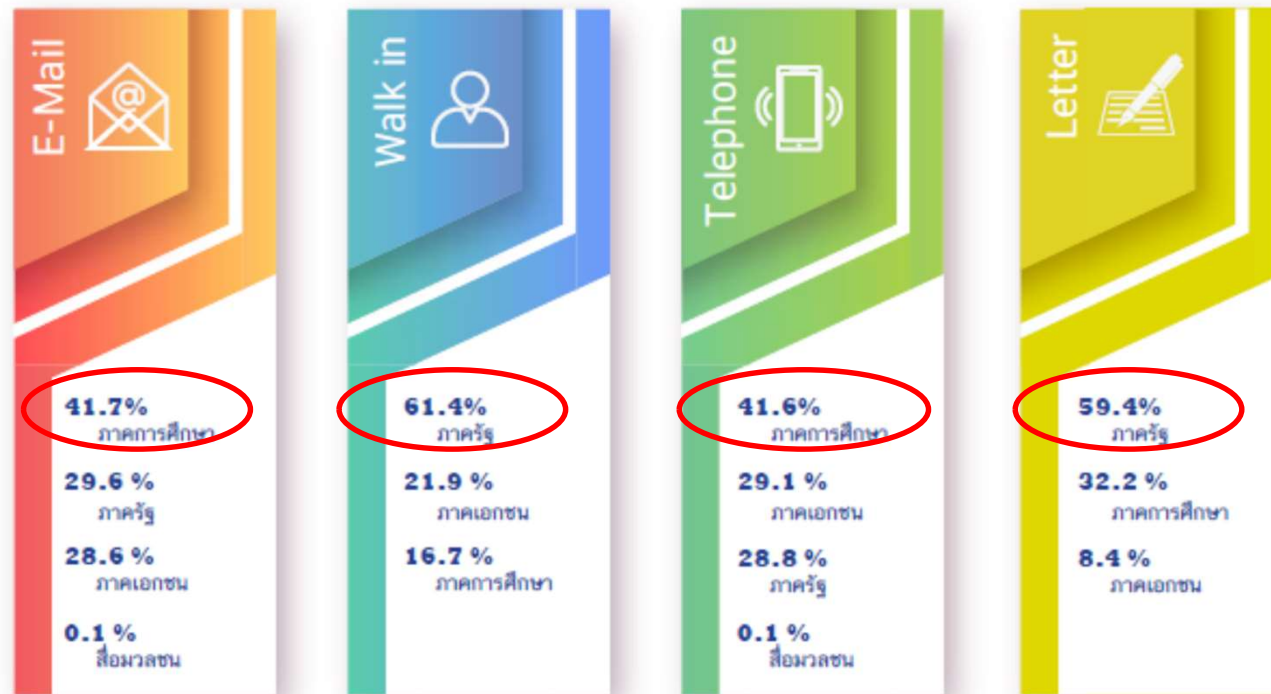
E-Mail

41.7%
ภาคการศึกษา

29.6 %
ภาครัฐ

28.6 %
ภาคเอกชน

0.1 %
สื่อมวลชน

Walk in

61.4%
ภาครัฐ

21.9 %
ภาคเอกชน

16.7 %
ภาคการศึกษา

Telephone

41.6%
ภาคการศึกษา

29.1 %
ภาคเอกชน

28.8 %
ภาครัฐ

0.1 %
สื่อมวลชน

Letter

59.4%
ภาครัฐ

32.2 %
ภาคการศึกษา

8.4 %
ภาคเอกชน